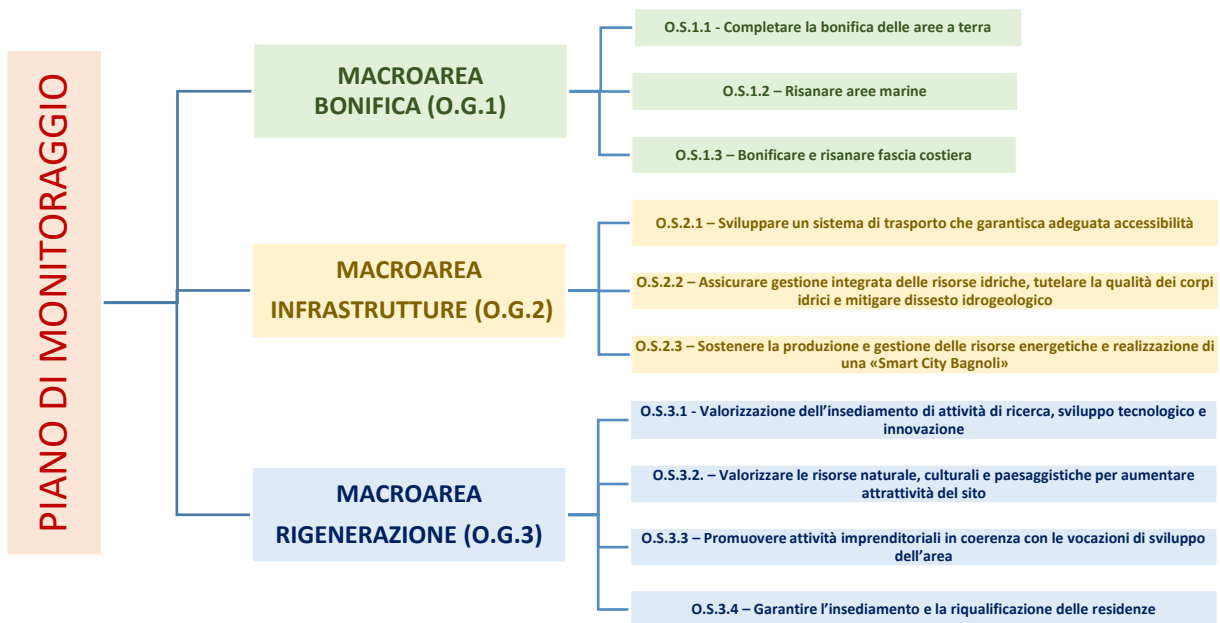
PIANO DI MONITORAGGIO

MACROAREA BONIFICA (O.G.1)

O.S.1.1 - Completare la bonifica delle aree a terra

O.S.1.2 – Risanare aree marine

O.S.1.3 – Bonificare e risanare fascia costiera

MACROAREA INFRASTRUTTURE (O.G.2)

O.S.2.1 – Sviluppare un sistema di trasporto che garantisca adeguata accessibilità

O.S.2.2 – Assicurare gestione integrata delle risorse idriche, tutelare la qualità dei corpi idrici e mitigare dissesto idrogeologico

O.S.2.3 – Sostenere la produzione e gestione delle risorse energetiche e realizzazione di una «Smart City Bagnoli»

MACROAREA RIGENERAZIONE (O.G.3)

O.S.3.1 - Valorizzazione dell'insediamento di attività di ricerca, sviluppo tecnologico e innovazione

O.S.3.2. – Valorizzare le risorse naturale, culturali e paesaggistiche per aumentare attrattività del sito

O.S.3.3 – Promuovere attività imprenditoriali in coerenza con le vocazioni di sviluppo dell'area

O.S.3.4 – Garantire l'insediamento e la riqualificazione delle residenze